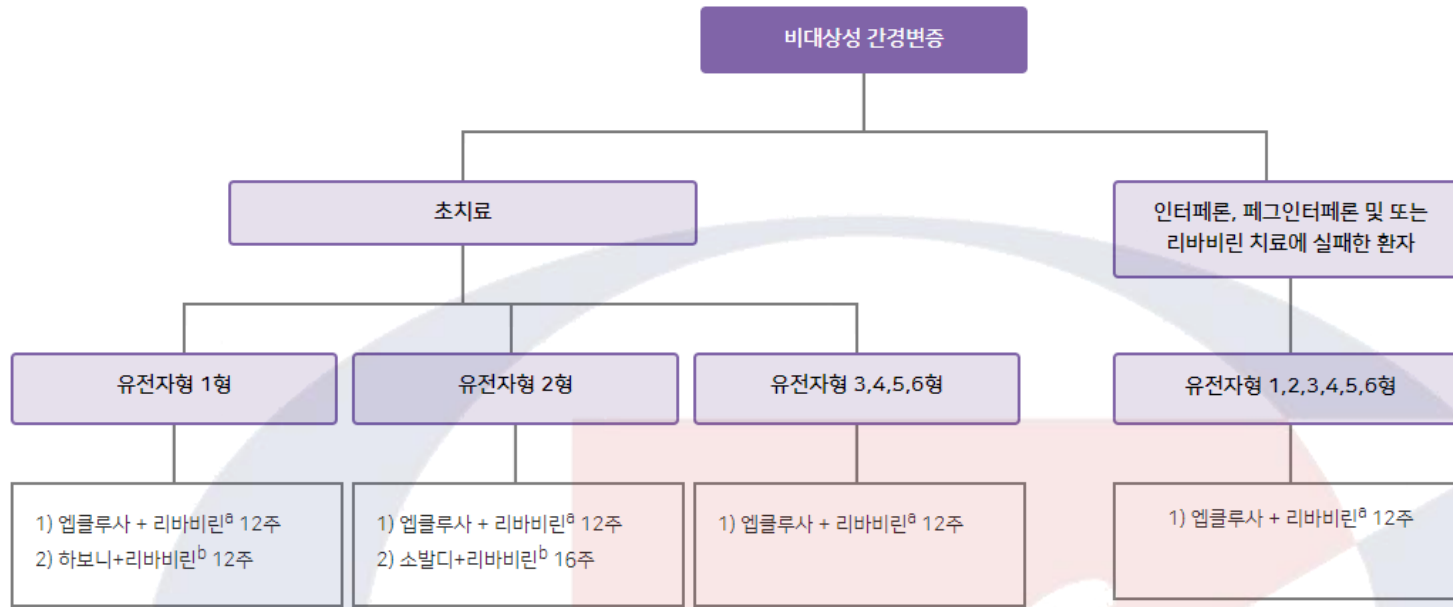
비대상성 간경변증

초치료

인터페론, 페그인터페론 및 또는 리바비린 치료에 실패한 환자

유전자형 1형

유전자형 2형

유전자형 3,4,5,6형

유전자형 1,2,3,4,5,6형

1) 엡클루사 + 리바비린$^a$ 12주
2) 하보니+리바비린$^b$ 12주

1) 엡클루사 + 리바비린$^a$ 12주
2) 소발디+리바비린$^b$ 16주

1) 엡클루사 + 리바비린$^a$ 12주

1) 엡클루사 + 리바비린$^a$ 12주